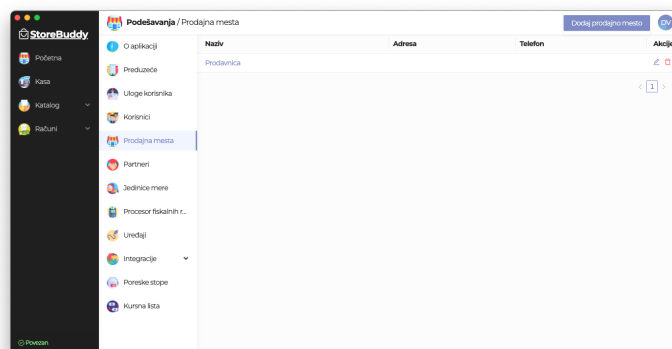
StoreBuddy

Početna

Kasa

Katalog

Računi

Povezan

Podešavanja / Prodajna mesta

Dodaj prodajno mesto

DV

O aplikaciji

Preduzeće

Uloge korisnika

Korisnici

Prodajna mesta

Partneri

Jedinice mere

Procesor fiskalnih r...

Uređaji

Integracije

Poreske stope

Kursna lista

| Naziv | Adresa | Telefon | Akcije |
|---|---|---|---|
| Prodavnica | | | |

< 1 >